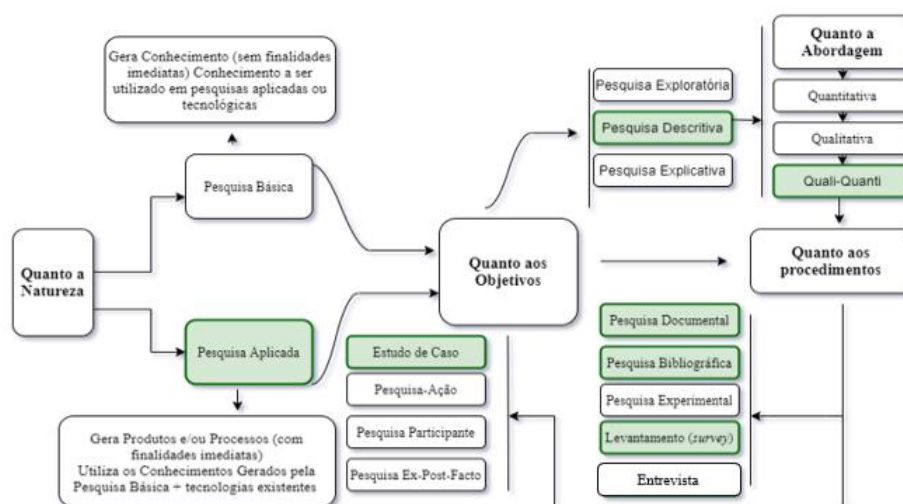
Gera Conhecimento (sem finalidades imediatas) Conhecimento a ser utilizado em pesquisas aplicadas ou tecnológicas

Pesquisa Básica

Quanto a Natureza

Pesquisa Aplicada

Gera Produtos e/ou Processos (com finalidades imediatas)
Utiliza os Conhecimentos Gerados pela Pesquisa Básica + tecnologias existentes

Quanto aos Objetivos

Pesquisa Exploratória

Pesquisa Descritiva

Pesquisa Explicativa

Quanto a Abordagem

Quantitativa

Qualitativa

Quali-Quanti

Quanto aos procedimentos

Pesquisa Documental

Pesquisa Bibliográfica

Pesquisa Experimental

Levantamento (*survey*)

Entrevista

Estudo de Caso

Pesquisa-Ação

Pesquisa Participante

Pesquisa Ex-Post-Facto